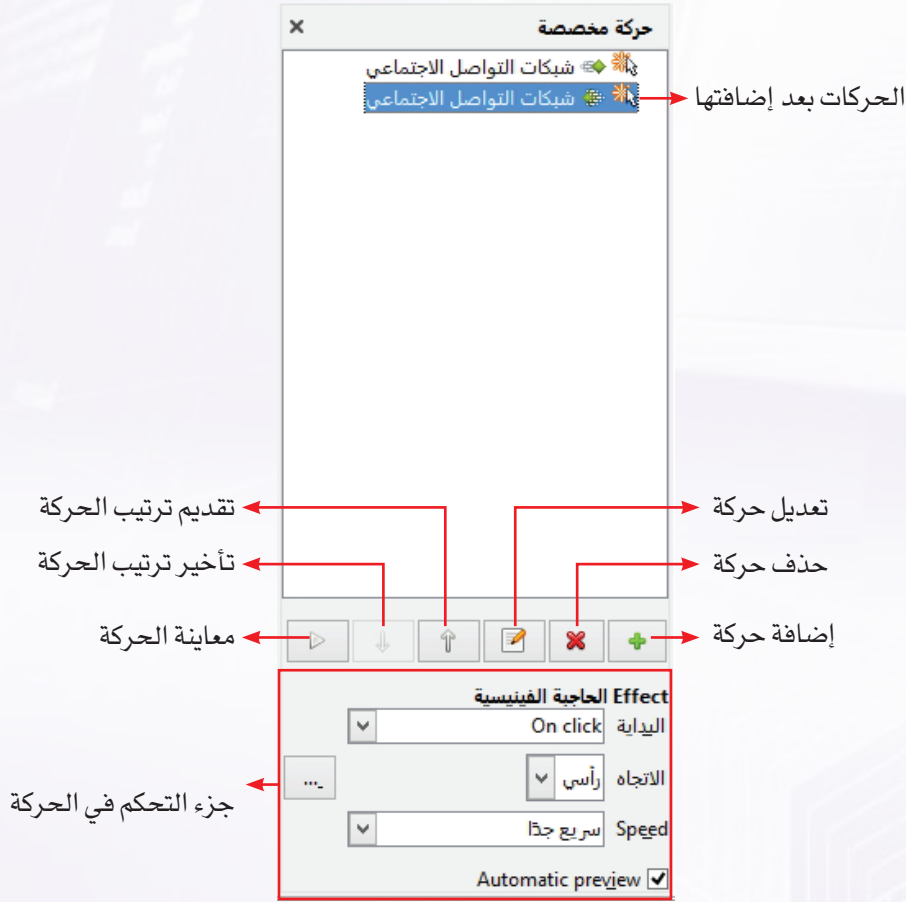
حركة مخصصة ×

شبكات التواصل الاجتماعي
شبكات التواصل الاجتماعي

الحركات بعد إضافتها

تقديم ترتيب الحركة
تأخير ترتيب الحركة
معاينة الحركة

تعديل حركة
حذف حركة
إضافة حركة

Effect الحاجبة الفينيسية
البداية On click
الاتجاه رأسي
Speed سريع جدًا
Automatic preview

...

جزء التحكم في الحركة